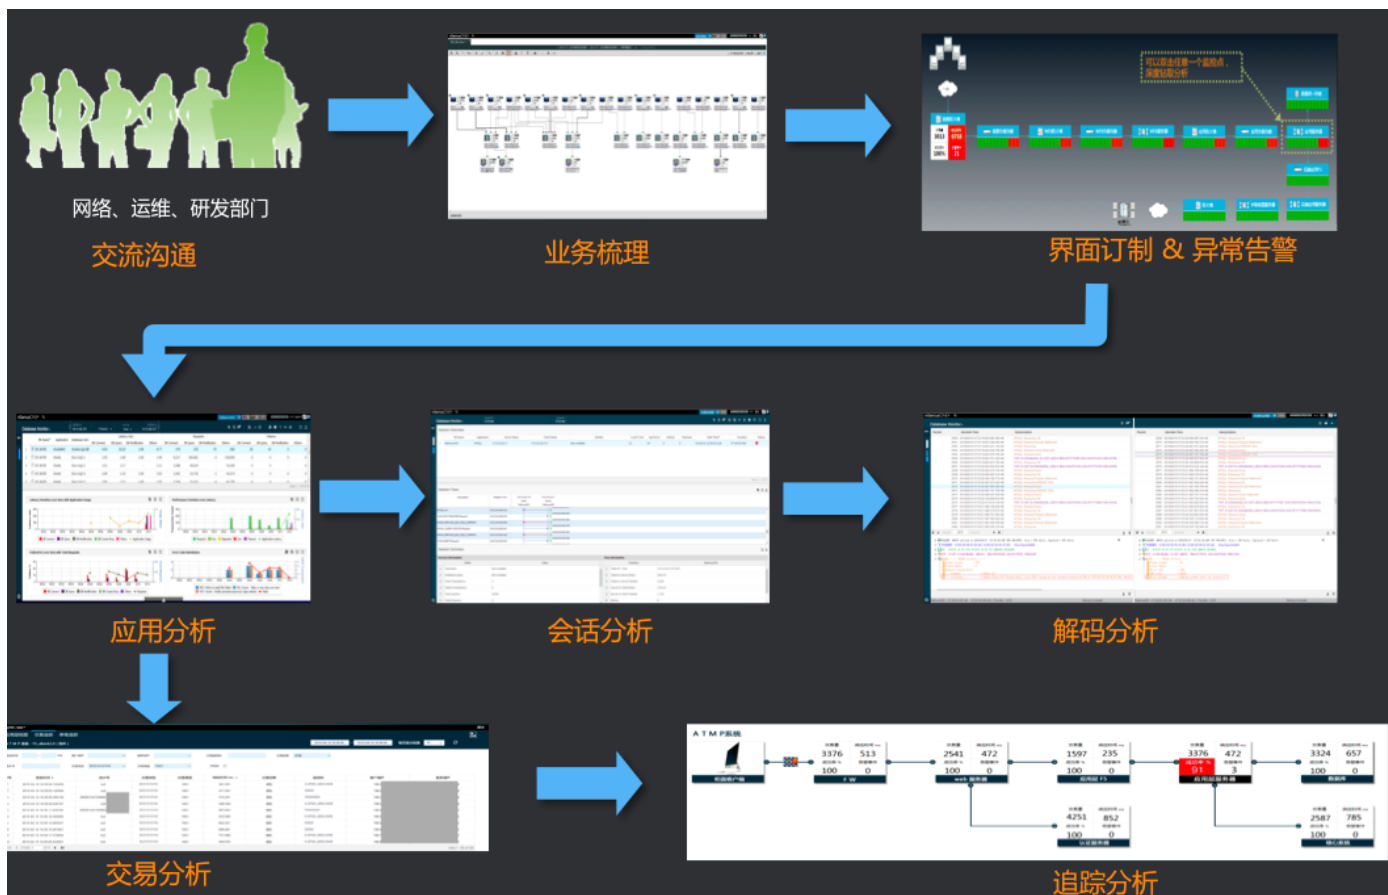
网络、运维、研发部门

交流沟通

业务梳理

可以双击任意一个监控点，深度钻取分析

界面订制 & 异常告警

应用分析

会话分析

解码分析

交易分析

A T M P系统

| 3376 | 513 |
|---|---|
| 100 | 0 |

F W

| 2541 | 472 |
|---|---|
| 100 | 0 |

web 服务器

| 1597 | 235 |
|---|---|
| 100 | 0 |

应用 F5

| 3376 | 472 |
|---|---|
| 91 | 3 |

应用服务器

| 3324 | 657 |
|---|---|
| 100 | 0 |

数据库

| 4251 | 852 |
|---|---|
| 100 | 0 |

认证服务器

| 2587 | 785 |
|---|---|
| 100 | 0 |

核心系统

追踪分析